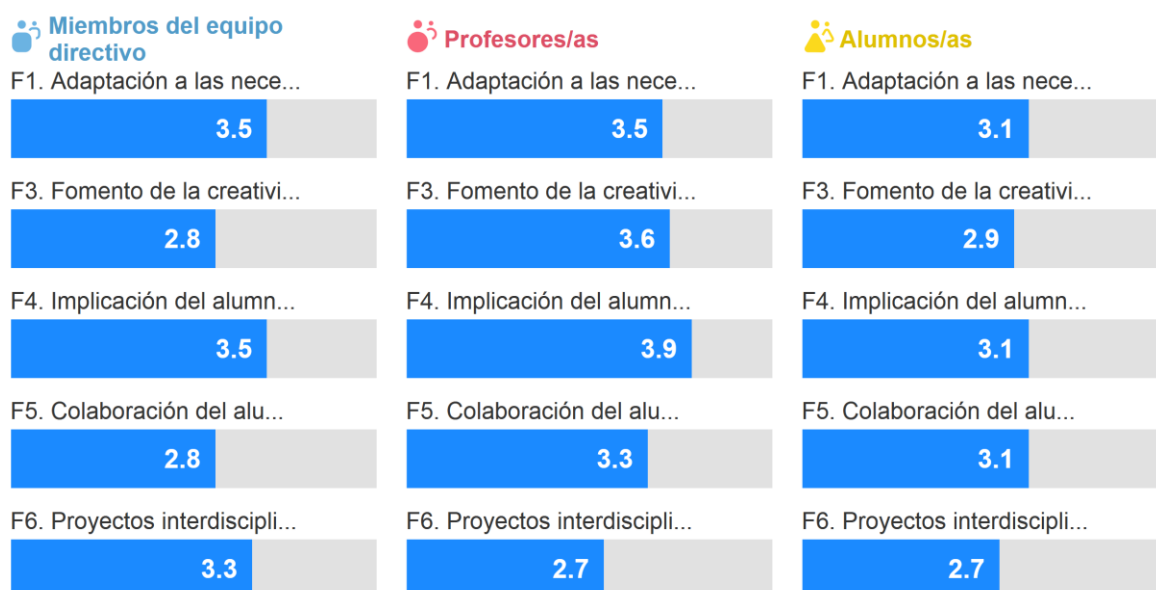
Miembros del equipo directivo

F1. Adaptación a las nece...
3.5

F3. Fomento de la creativi...
2.8

F4. Implicación del alumn...
3.5

F5. Colaboración del alu...
2.8

F6. Proyectos interdiscipli...
3.3

Profesores/as

F1. Adaptación a las nece...
3.5

F3. Fomento de la creativi...
3.6

F4. Implicación del alumn...
3.9

F5. Colaboración del alu...
3.3

F6. Proyectos interdiscipli...
2.7

Alumnos/as

F1. Adaptación a las nece...
3.1

F3. Fomento de la creativi...
2.9

F4. Implicación del alumn...
3.1

F5. Colaboración del alu...
3.1

F6. Proyectos interdiscipli...
2.7